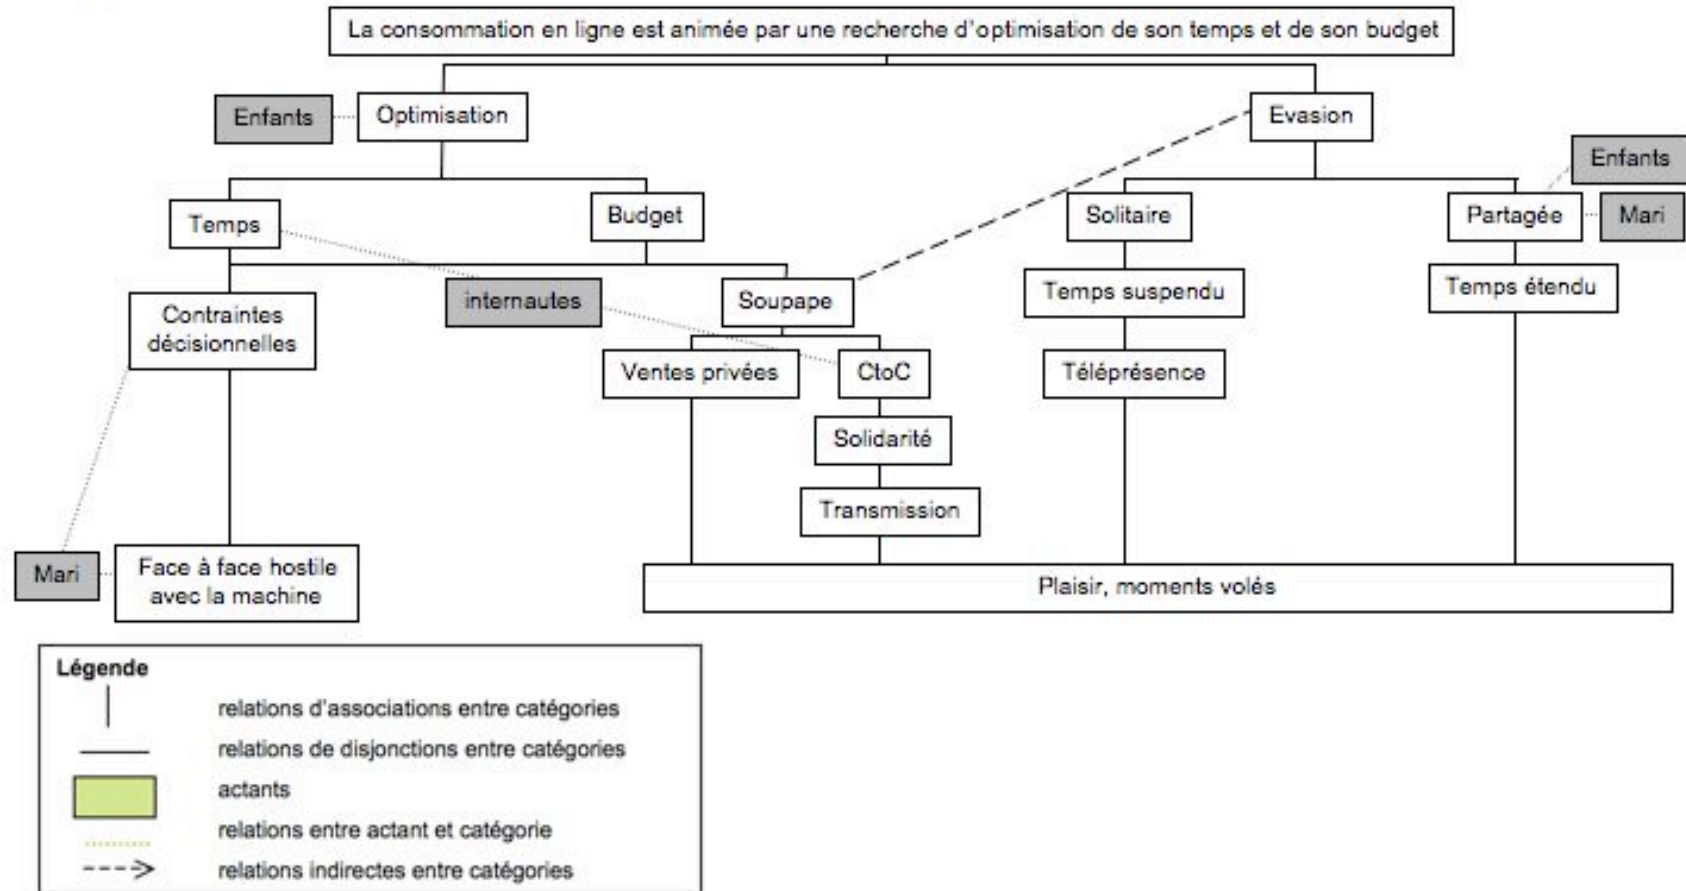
La consommation en ligne est animée par une recherche d'optimisation de son temps et de son budget

Enfants

Optimisation

Evasion

Enfants

Temps

Budget

Solitaire

Partagée

Mari

internautes

Soupape

Temps suspendu

Temps étendu

Contraintes décisionnelles

Ventes privées

CtoC

Téléprésence

Solidarité

Transmission

Mari

Face à face hostile avec la machine

Plaisir, moments volés

Légende

relations d'associations entre catégories

relations de disjonctions entre catégories

actants

relations entre actant et catégorie

relations indirectes entre catégories